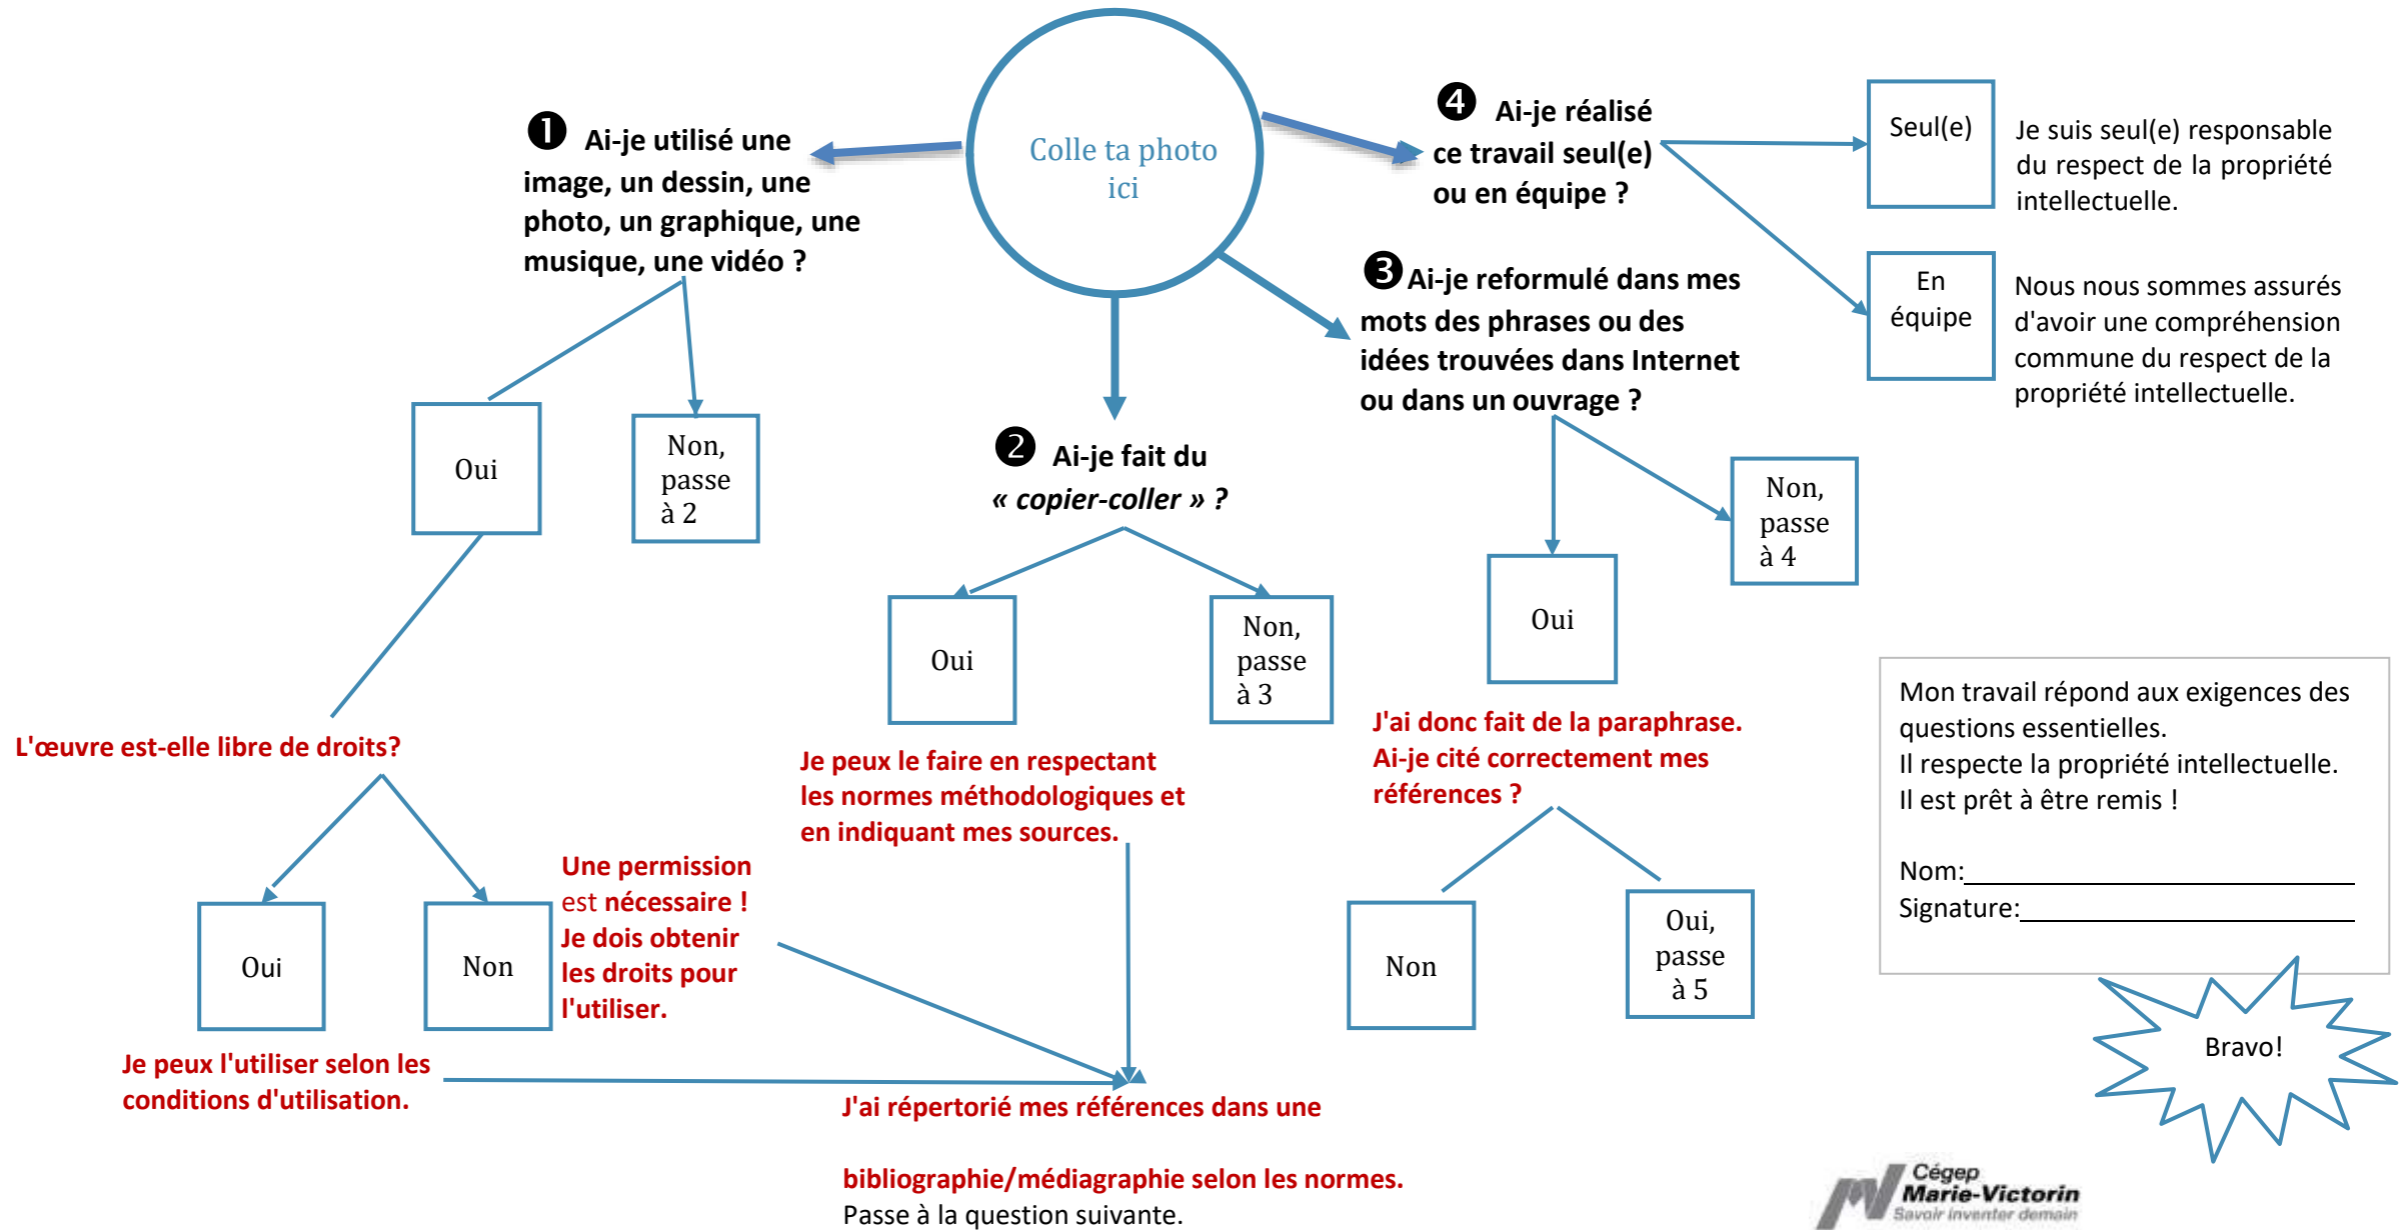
Colle ta photo ici

❶ Ai-je utilisé une image, un dessin, une photo, un graphique, une musique, une vidéo ?

Oui

Non, passe à 2

L'œuvre est-elle libre de droits?

Oui

Non

Une permission est nécessaire ! Je dois obtenir les droits pour l'utiliser.

Je peux l'utiliser selon les conditions d'utilisation.

❷ Ai-je fait du « copier-coller » ?

Oui

Non, passe à 3

Je peux le faire en respectant les normes méthodologiques et en indiquant mes sources.

J'ai répertorié mes références dans une

bibliographie/médiagraphie selon les normes.
Passe à la question suivante.

❸ Ai-je reformulé dans mes mots des phrases ou des idées trouvées dans Internet ou dans un ouvrage ?

Non, passe à 4

Oui

J'ai donc fait de la paraphrase. Ai-je cité correctement mes références ?

Non

Oui, passe à 5

❹ Ai-je réalisé ce travail seul(e) ou en équipe ?

Seul(e)

Je suis seul(e) responsable du respect de la propriété intellectuelle.

En équipe

Nous nous sommes assurés d'avoir une compréhension commune du respect de la propriété intellectuelle.

Mon travail répond aux exigences des questions essentielles.
Il respecte la propriété intellectuelle.
Il est prêt à être remis !

Nom:

Signature:

Bravo!

Cégep Marie-Victorin Savoir inventer demain